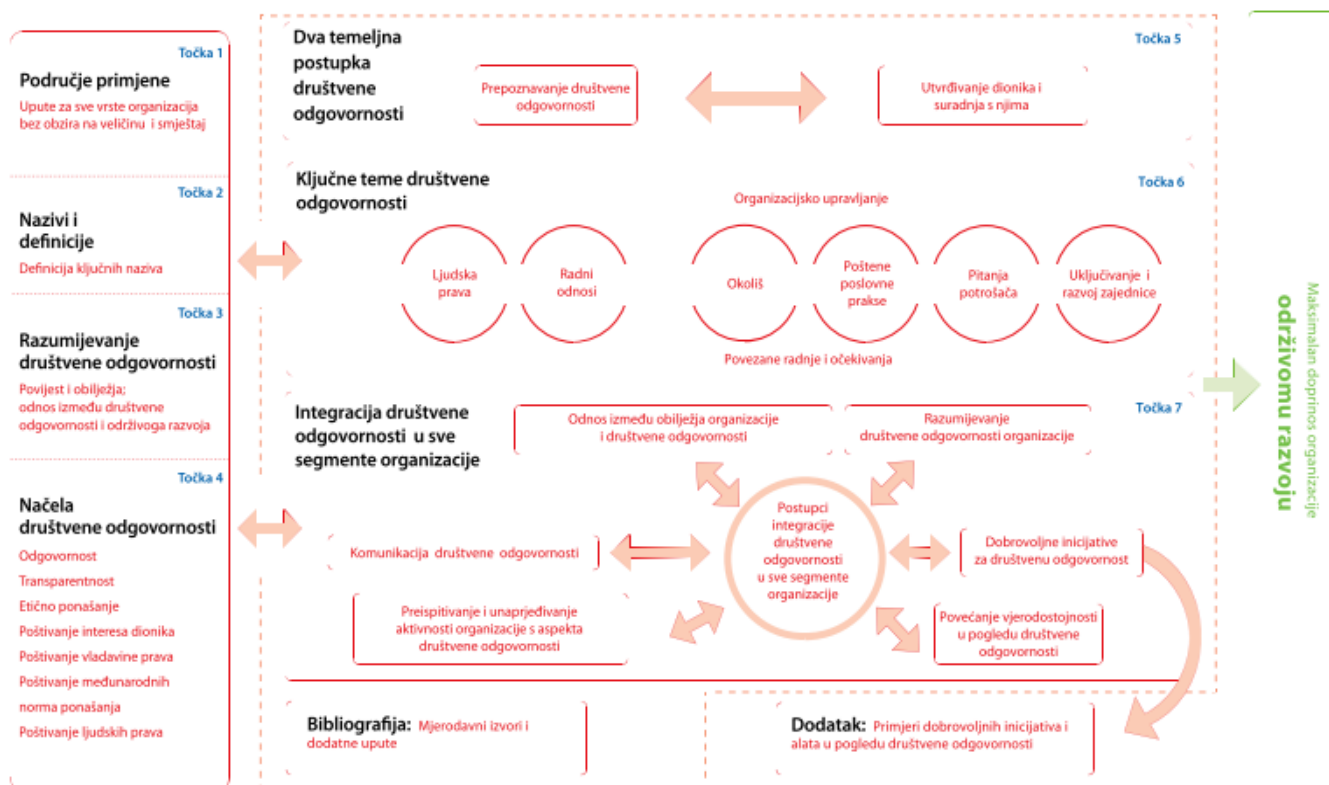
Točka 1
Područje primjene
Upute za sve vrste organizacija bez obzira na veličinu i smještaj

Točka 2
Nazivi i definicije
Definicija ključnih naziva

Točka 3
Razumijevanje društvene odgovornosti
Povijest i obilježja; odnos između društvene odgovornosti i održivoga razvoja

Točka 4
Načela društvene odgovornosti
Odgovornost
Transparentnost
Etično ponašanje
Poštivanje interesa dionika
Poštivanje vladavine prava
Poštivanje međunarodnih norma ponašanja
Poštivanje ljudskih prava

Dva temeljna postupka društvene odgovornosti
Točka 5
Prepoznavanje društvene odgovornosti
Utvrđivanje dionika i suradnja s njima

Ključne teme društvene odgovornosti
Točka 6
Organizacijsko upravljanje
Ljudska prava
Radni odnosi
Okoliš
Poštene poslovne prakse
Pitanja potrošača
Uključivanje i razvoj zajednice
Povezane radnje i očekivanja

Integracija društvene odgovornosti u sve segmente organizacije
Točka 7
Odnos između obilježja organizacije i društvene odgovornosti
Razumijevanje društvene odgovornosti organizacije
Komunikacija društvene odgovornosti
Postupci integracije društvene odgovornosti u sve segmente organizacije
Dobrovoljne inicijative za društvenu odgovornost
Preispitivanje i unaprjeđivanje aktivnosti organizacije s aspekta društvene odgovornosti
Povećanje vjerodostojnosti u pogledu društvene odgovornosti

Bibliografija: Mjerodavni izvori i dodatne upute
Dodatak: Primjeri dobrovoljnih inicijativa i alata u pogledu društvene odgovornosti

Maksimalan doprinos organizacije održivomu razvoju